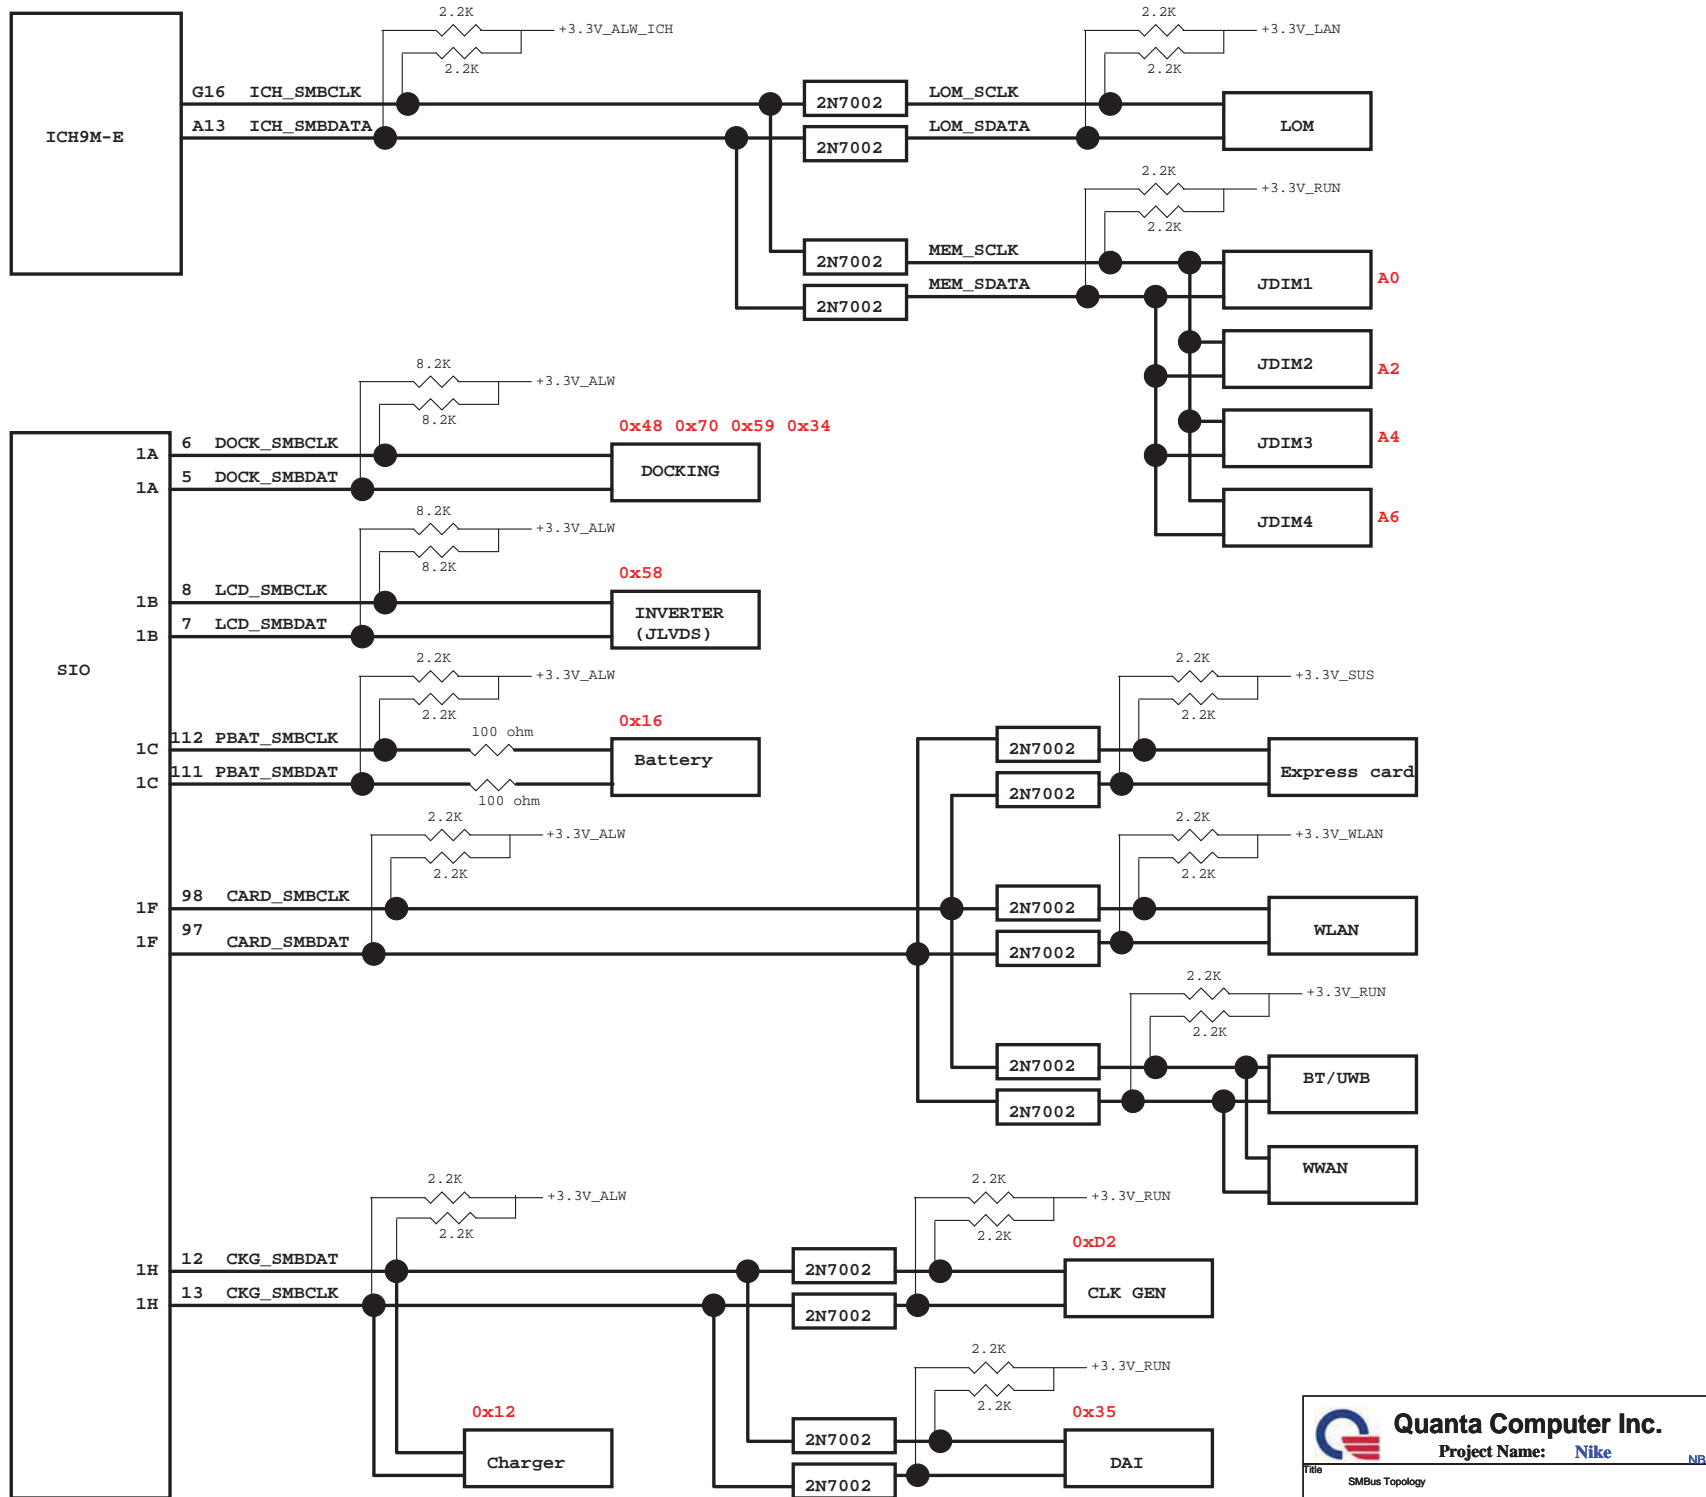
ICH9M-E

G16 ICH_SMBCLK
A13 ICH_SMBDATA

2.2K
2.2K
+3.3V_ALW_ICH

2N7002
2N7002
LOM_SCLK
LOM_SDATA
2.2K
2.2K
+3.3V_LAN
LOM

2.2K
2.2K
+3.3V_RUN
2N7002
2N7002
MEM_SCLK
MEM_SDATA
JDIM1 A0
JDIM2 A2
JDIM3 A4
JDIM4 A6

SIO

8.2K
8.2K
+3.3V_ALW
1A 6 DOCK_SMBCLK
1A 5 DOCK_SMBDAT
0x48 0x70 0x59 0x34
DOCKING

8.2K
8.2K
+3.3V_ALW
1B 8 LCD_SMBCLK
1B 7 LCD_SMBDAT
0x58
INVERTER (JLVDS)

2.2K
2.2K
+3.3V_ALW
1C 112 PBAT_SMBCLK
1C 111 PBAT_SMBDAT
100 ohm
100 ohm
0x16
Battery

2.2K
2.2K
+3.3V_SUS
2N7002
2N7002
Express card

2.2K
2.2K
+3.3V_ALW
1F 98 CARD_SMBCLK
1F 97 CARD_SMBDAT

2.2K
2.2K
+3.3V_WLAN
2N7002
2N7002
WLAN

2.2K
2.2K
+3.3V_RUN
2N7002
2N7002
BT/UWB
WWAN

2.2K
2.2K
+3.3V_ALW
1H 12 CKG_SMBDAT
1H 13 CKG_SMBCLK

2.2K
2.2K
+3.3V_RUN
2N7002
2N7002
0xD2
CLK GEN

0x12
Charger

2.2K
2.2K
+3.3V_RUN
2N7002
2N7002
0x35
DAI

Quanta Computer Inc.
Project Name: Nike
NB
Title
SMBus Topology